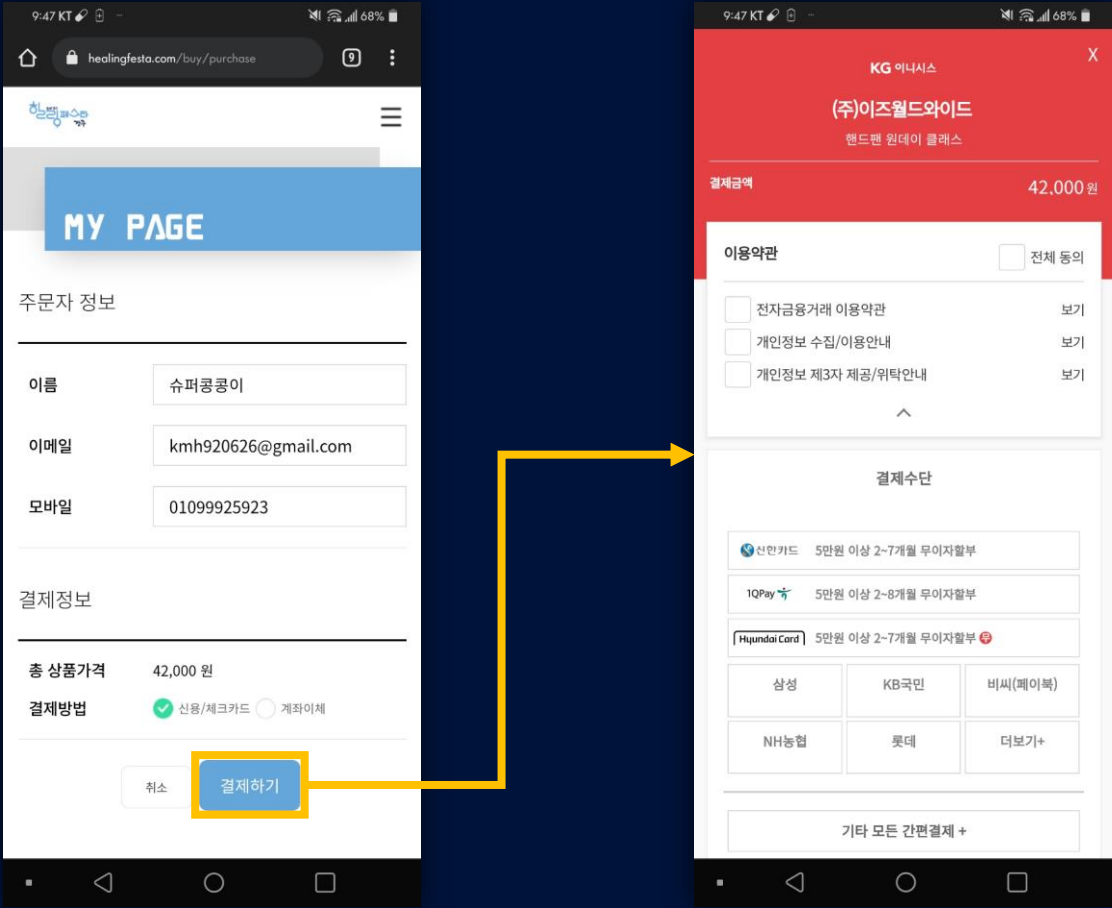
9:47 KT 68%

healingfesta.com/buy/purchase

9

힐링페스타

MY PAGE

주문자 정보

| 이름 | 슈퍼콩콩이 |
|---|---|
| 이메일 | kmh920626@gmail.com |
| 모바일 | 01099925923 |

결제정보

| 총 상품가격 | 42,000 원 |
|---|---|
| 결제방법 | 신용/체크카드 계좌이체 |

취소 결제하기

9:47 KT 68%

KG 이니시스

X

(주)이즈월드와이드

핸드팬 원데이 클래스

결제금액 42,000 원

이용약관 전체 동의

전자금융거래 이용약관 보기

개인정보 수집/이용안내 보기

개인정보 제3자 제공/위탁안내 보기

결제수단

신한카드 5만원 이상 2~7개월 무이자할부

1QPay 5만원 이상 2~8개월 무이자할부

Hyundai Card 5만원 이상 2~7개월 무이자할부

| 삼성 | KB국민 | 비씨(페이북) |
|---|---|---|
| NH농협 | 롯데 | 더보기+ |

기타 모든 간편결제 +